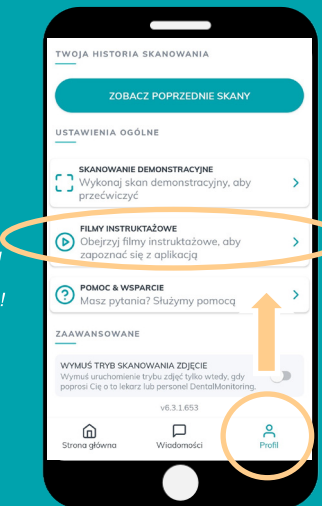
TWOJA HISTORIA SKANOWANIA

ZOBACZ POPRZEDNIE SKANY

USTAWIENIA OGÓLNE

SKANOWANIE DEMONSTRACYJNE
Wykonaj skan demonstracyjny, aby przećwiczyć

FILMY INSTRUKTAŻOWE
Obejrzyj filmy instruktażowe, aby zapoznać się z aplikacją

POMOC & WSPARCIE
Masz pytania? Służymy pomocą

ZAAWANSOWANE

WYMUŚ TRYB SKANOWANIA ZDJĘCIE
Wymuś uruchomienie trybu zdjęć tylko wtedy, gdy poprosi Cię o to lekarz lub personel DentalMonitoring.

v6.3.1.653

Strona główna
Wiadomości
Profil